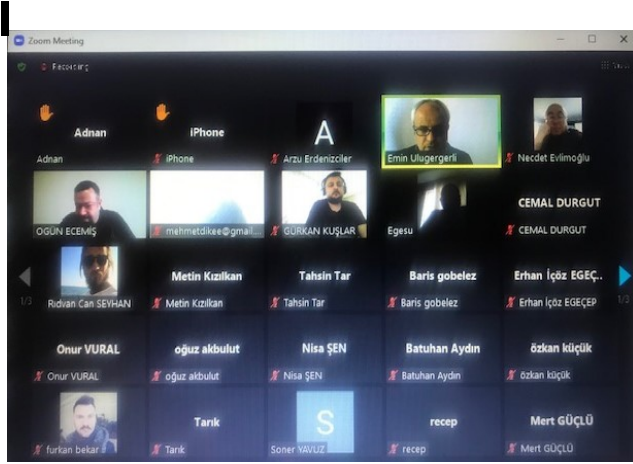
Zoom Meeting

Recording

Adnan
Adnan

iPhone
iPhone

A
Arzu Erdenizciler

Emin Ulugergerli

Necdet Evlimoğlu

OGÜN ECEMİŞ

mehmetdikee@gmail...

GÜRKAN KUŞLAR

Egesu

CEMAL DURGUT
CEMAL DURGUT

1/3

Rıdvan Can SEVHAN

Metin Kızılkan
Metin Kızılkan

Tahsin Tar
Tahsin Tar

Baris gobelez
Baris gobelez

Erhan İçöz EGEÇ...
Erhan İçöz EGEÇEP

1/3

Onur VURAL
Onur VURAL

oğuz akbulut
oğuz akbulut

Nisa ŞEN
Nisa ŞEN

Batuhan Aydın
Batuhan Aydın

özkan küçük
özkan küçük

furkan bekar

Tarık
Tarık

S
Soner YAVUZ

recep
recep

Mert GÜÇLÜ
Mert GÜÇLÜ